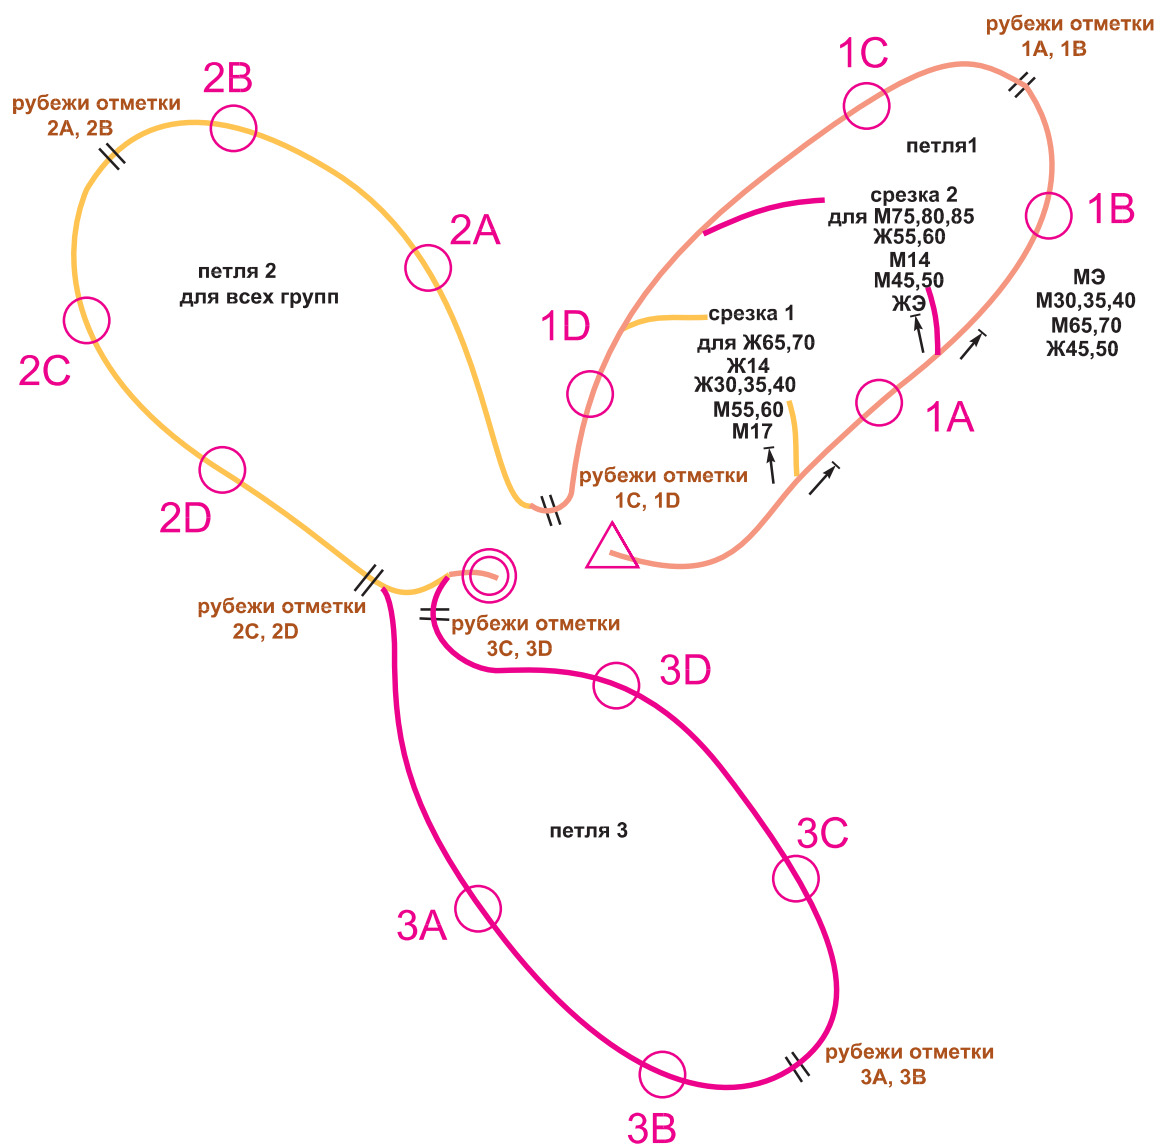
рубежи отметки
1А, 1В

1С

рубежи отметки
2А, 2В

2В

петля1

срезка 2
для М75,80,85
Ж55,60
М14
М45,50
ЖЭ

1В

2А

петля 2
для всех групп

МЭ
М30,35,40
М65,70
Ж45,50

1D

срезка 1
для Ж65,70
Ж14
Ж30,35,40
М55,60
М17

2С

1А

2D

рубежи отметки
1С, 1D

рубежи отметки
2С, 2D

рубежи отметки
3С, 3D

3D

петля 3

3С

3А

рубежи отметки
3А, 3В

3В